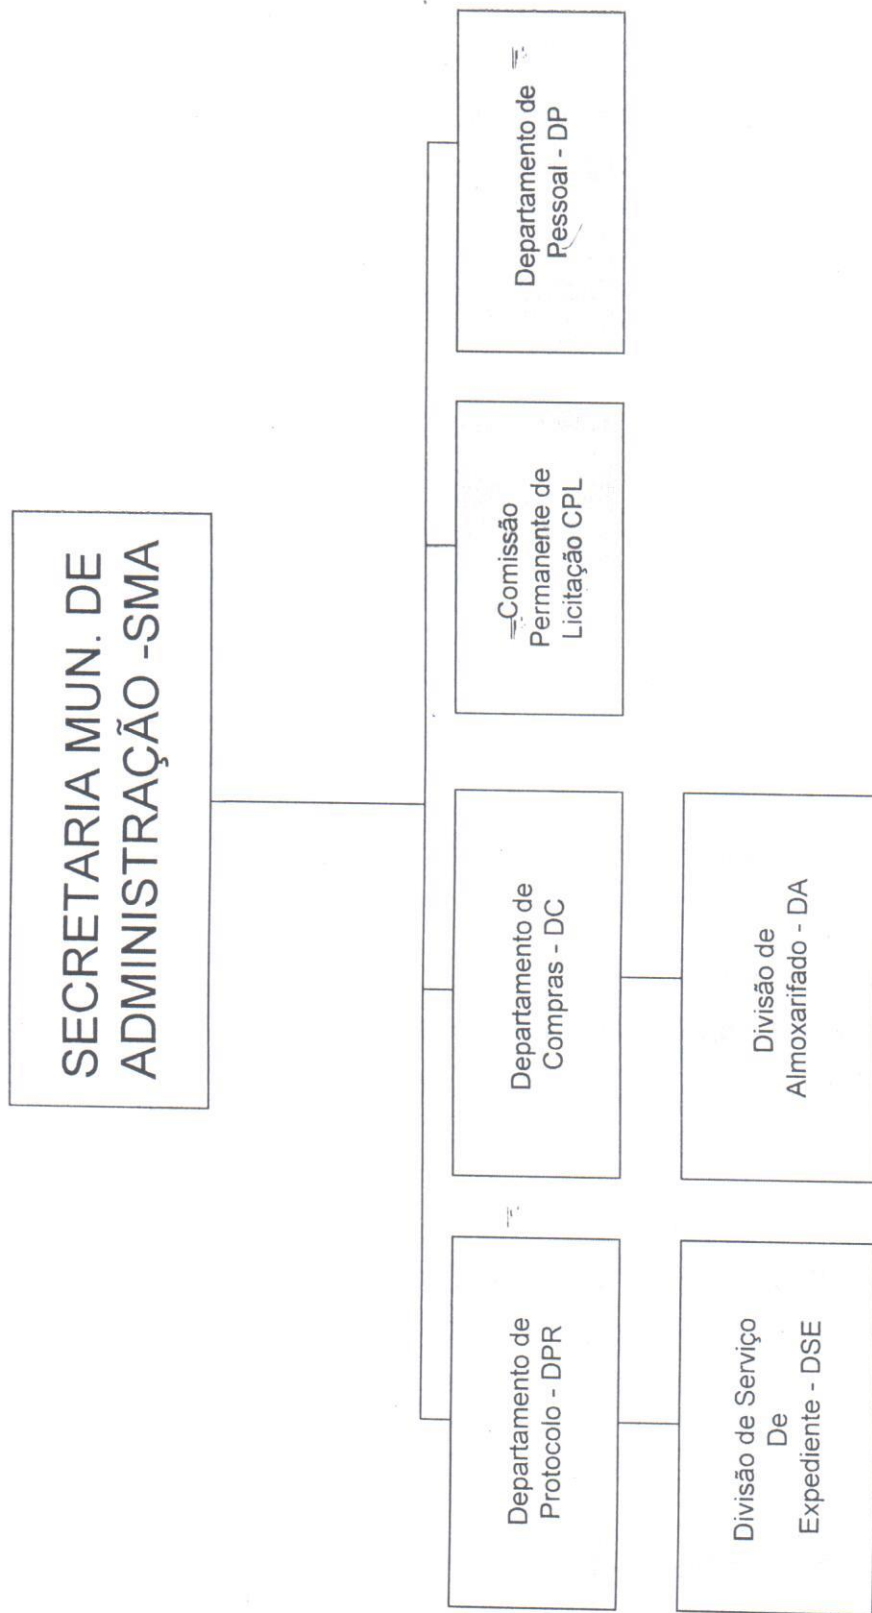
SECRETARIA MUN. DE ADMINISTRAÇÃO -SMA

Departamento de Protocolo - DPR

Divisão de Serviço De Expediente - DSE

Departamento de Compras - DC

Divisão de Almoxarifado - DA

Comissão Permanente de Licitação CPL

Departamento de Pessoal - DP